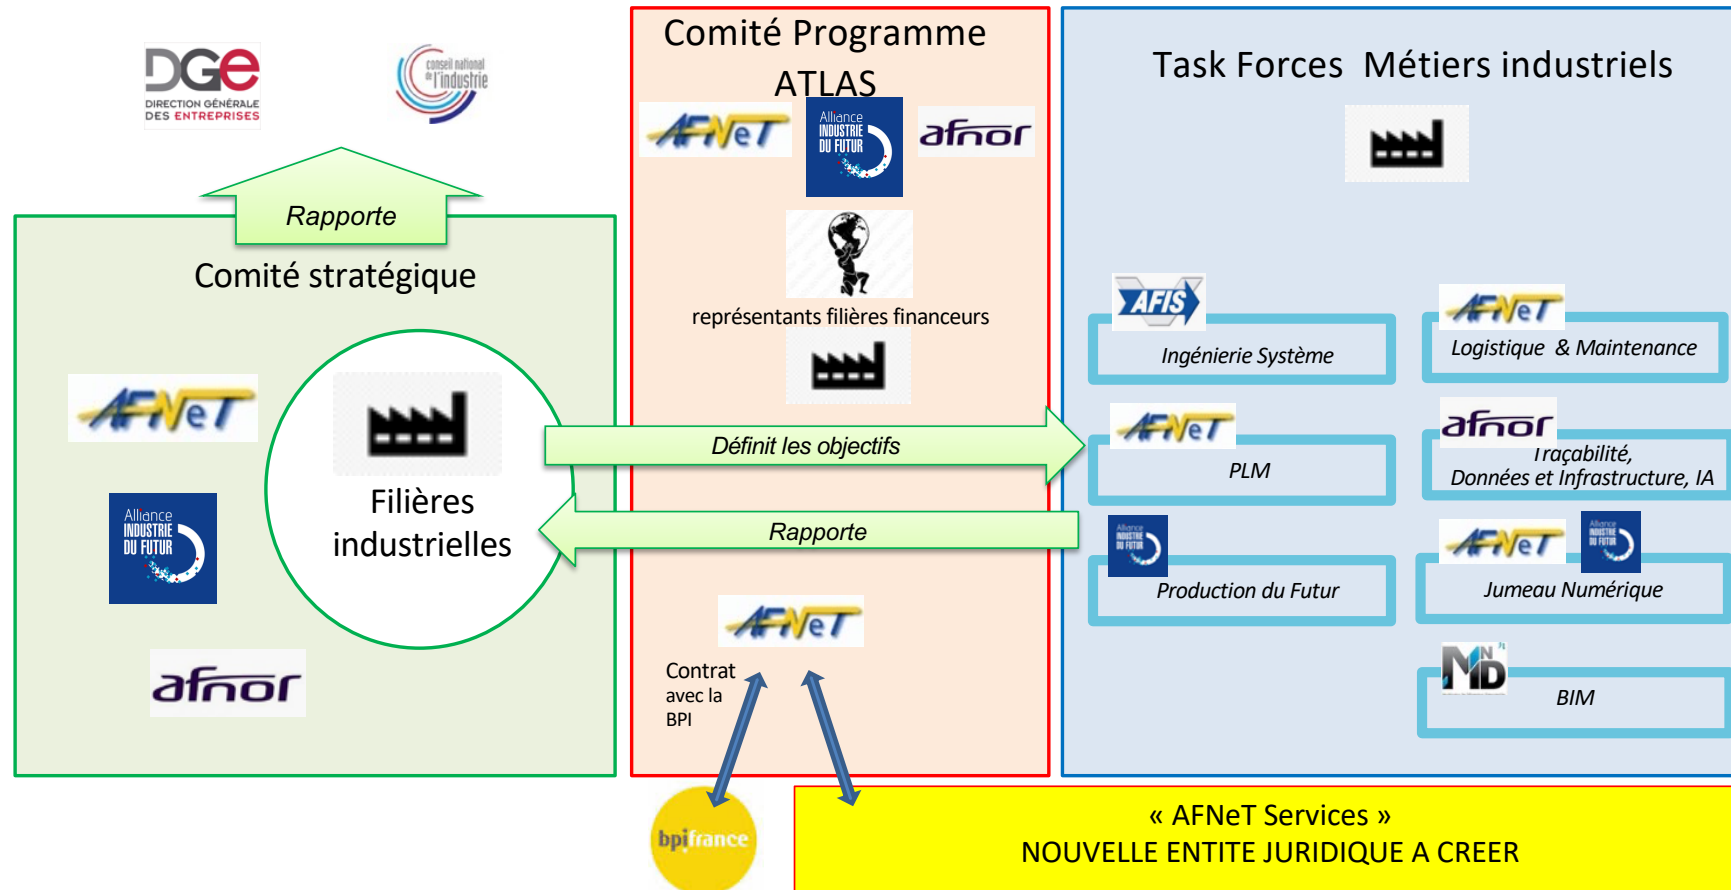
DGE
DIRECTION GÉNÉRALE DES ENTREPRISES

conseil national de l'industrie

Rapporte

Comité stratégique

AFNeT

Alliance INDUSTRIE DU FUTUR

afnor

Filières industrielles

Comité Programme ATLAS

AFNeT

Alliance INDUSTRIE DU FUTUR

afnor

représentants filières financeurs

Définit les objectifs

Rapporte

AFNeT

Contrat avec la BPI

bpifrance

Task Forces Métiers industriels

AFIS

Ingénierie Système

AFNeT

Logistique & Maintenance

AFNeT

PLM

afnor

Traçabilité, Données et Infrastructure, IA

Alliance INDUSTRIE DU FUTUR

Production du Futur

AFNeT

Alliance INDUSTRIE DU FUTUR

Jumeau Numérique

MND

BIM

« AFNeT Services »
NOUVELLE ENTITE JURIDIQUE A CREER